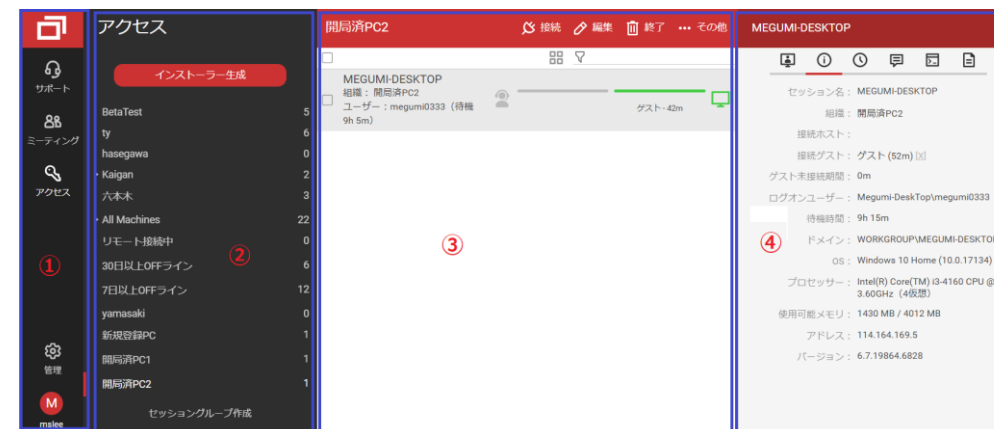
サポート

ミーティング

アクセス

①

管理

M
mslee

アクセス

インストーラー生成

| | |
|---|---|
| BetaTest | 5 |
| ty | 6 |
| hasegawa | 0 |
| Kaigan | 2 |
| 六本木 | 3 |
| All Machines | 22 |
| リモート接続中 | 0 |
| 30日以上OFFライン | 6 |
| 7日以上OFFライン | 12 |
| yamasaki | 0 |
| 新規登録PC | 1 |
| 開局済PC1 | 1 |
| 開局済PC2 | 1 |

②

セッショングループ作成

開局済PC2

接続 編集 終了 ··· その他

MEGUMI-DESKTOP
組織：開局済PC2
ユーザー：megumi0333（待機 9h 5m）

ゲスト - 42m

③

MEGUMI-DESKTOP

セッション名：MEGUMI-DESKTOP
組織：開局済PC2
接続ホスト：
接続ゲスト：ゲスト (52m) [x]
ゲスト未接続期間：0m
ログオンユーザー：Megumi-DeskTop\megumi0333
待機時間：9h 15m
ドメイン：WORKGROUP\MEGUMI-DESKTOP
OS：Windows 10 Home (10.0.17134)
プロセッサー：Intel(R) Core(TM) i3-4160 CPU @ 3.60GHz（4仮想）
使用可能メモリ：1430 MB / 4012 MB
アドレス：114.164.169.5
バージョン：6.7.19864.6828

④